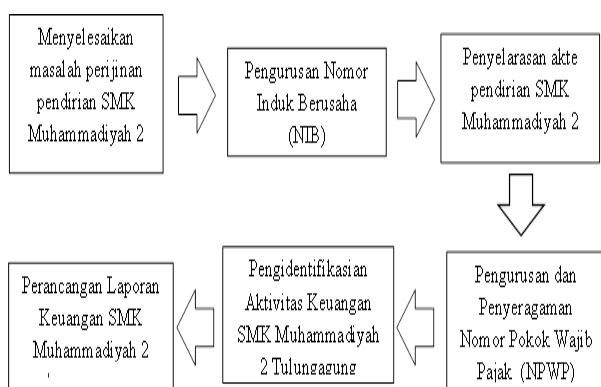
Menyelesaikan masalah perijinan pendirian SMK Muhammadiyah 2

Pengurusan Nomor Induk Berusaha (NIB)

Penyelarasan akte pendirian SMK Muhammadiyah 2

Pengurusan dan Penyeragaman Nomor Pokok Wajib Pajak (NPWP)

Pengidentifikasian Aktivitas Keuangan SMK Muhammadiyah 2 Tulungagung

Perancangan Laporan Keuangan SMK Muhammadiyah 2